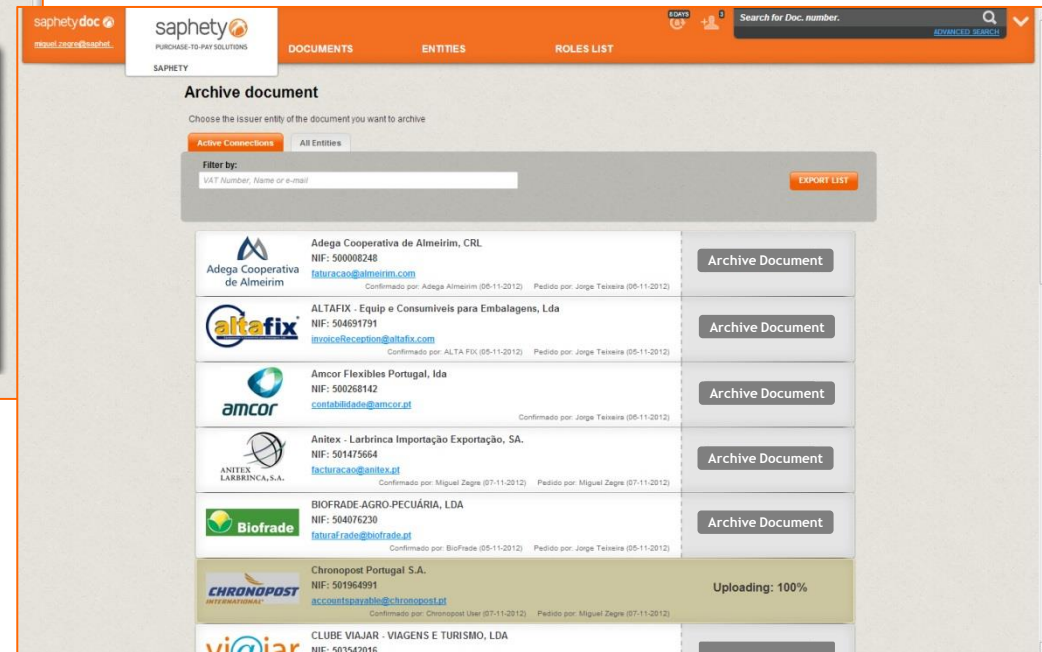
saphety doc
miguel.zegre@saphet.
saphety
PURCHASE-TO-PAY SOLUTIONS
SAPHETY
DOCUMENTS
ENTITIES
ROLES LIST
8 DAYS
3
Search for Doc. number.
ADVANCED SEARCH

Archive document

Choose the issuer entity of the document you want to archive

Active Connections
All Entities

Filter by:
VAT Number, Name or e-mail
EXPORT LIST

Adega Cooperativa de Almeirim
Adega Cooperativa de Almeirim, CRL
NIF: 500008248
faturacao@almeirim.com
Confirmado por: Adega Almeirim (06-11-2012) Pedido por: Jorge Teixeira (06-11-2012)
Archive Document

altafix
ALTAFIX - Equip e Consumiveis para Embalagens, Lda
NIF: 504691791
invoiceReception@altafix.com
Confirmado por: ALTA FIX (05-11-2012) Pedido por: Jorge Teixeira (05-11-2012)
Archive Document

amcor
Amcor Flexibles Portugal, lda
NIF: 500268142
contabilidade@amcor.pt
Confirmado por: Jorge Teixeira (05-11-2012)
Archive Document

ANITEX LARBRINCA, S.A.
Anitex - Larbrinca Importação Exportação, SA.
NIF: 501475664
facturacao@anitex.pt
Confirmado por: Miguel Zegre (07-11-2012) Pedido por: Miguel Zegre (07-11-2012)
Archive Document

Biofrade
BIOFRADE-AGRO-PECUÁRIA, LDA
NIF: 504076230
faturaFrade@biofrade.pt
Confirmado por: BioFrade (05-11-2012) Pedido por: Jorge Teixeira (05-11-2012)
Archive Document

CHRONOPOST INTERNATIONAL
Chronopost Portugal S.A.
NIF: 501964991
accountspayable@chronopost.pt
Confirmado por: Chronopost User (07-11-2012) Pedido por: Miguel Zegre (07-11-2012)
Uploading: 100%

vi@jar
CLUBE VIAJAR - VIAGENS E TURISMO, LDA
NIF: 503542016